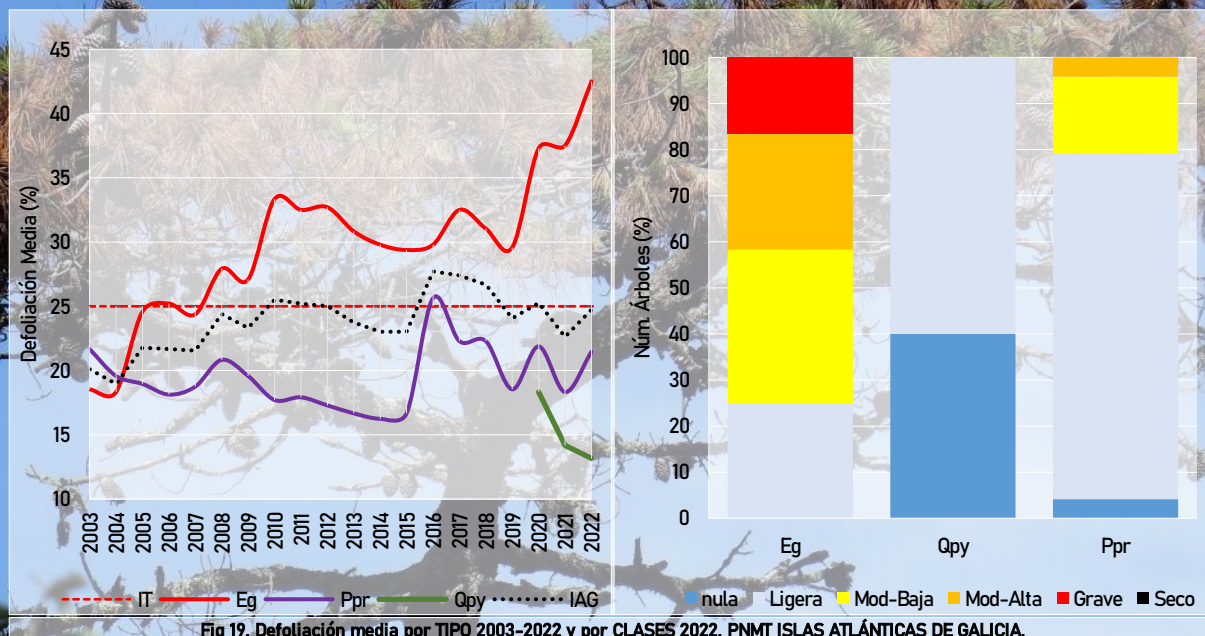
45
40
35
30
25
20
15
10
Defoliación Media (%)
2003 2004 2005 2006 2007 2008 2009 2010 2011 2012 2013 2014 2015 2016 2017 2018 2019 2020 2021 2022
IT Eg Ppr Qpy IAG

100
90
80
70
60
50
40
30
20
10
0
Núm. Árboles (%)
Eg Qpy Ppr
nula Ligera Mod-Baja Mod-Alta Grave Seco

Fig 19. Defoliación media por TIPO 2003-2022 y por CLASES 2022. PNMT ISLAS ATLÁNTICAS DE GALICIA.